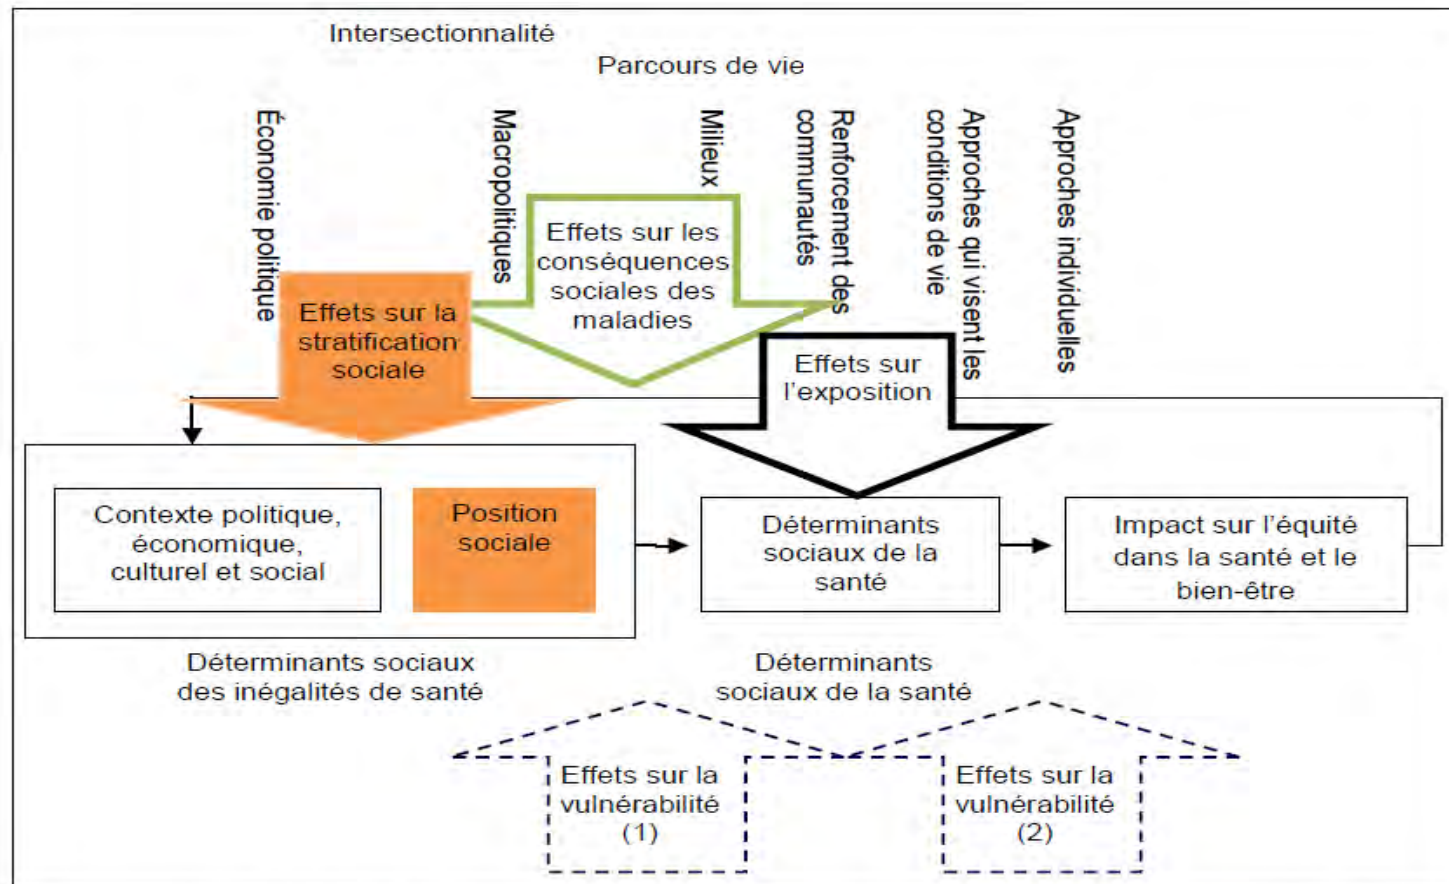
Intersectionnalité

Parcours de vie

Économie politique

Macropolitiques

Milieux

Renforcement des communautés

Approches qui visent les conditions de vie

Approches individuelles

Effets sur la stratification sociale

Effets sur les conséquences sociales des maladies

Effets sur l'exposition

Contexte politique, économique, culturel et social

Position sociale

Déterminants sociaux de la santé

Impact sur l'équité dans la santé et le bien-être

Déterminants sociaux des inégalités de santé

Déterminants sociaux de la santé

Effets sur la vulnérabilité (1)

Effets sur la vulnérabilité (2)